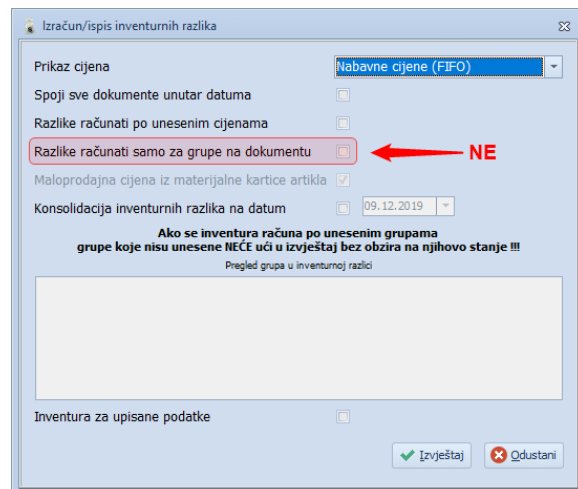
Izračun/ispis inventurnih razlika

Prikaz cijena
Nabavne cijene (FIFO)

Spoji sve dokumente unutar datuma

Razlike računati po unesenim cijenama

Razlike računati samo za grupe na dokumentu
NE

Maloprodajna cijena iz materijalne kartice artikla

Konsolidacija inventurnih razlika na datum
09.12.2019

Ako se inventura računa po unesenim grupama
grupe koje nisu unesene NEĆE ući u izvještaj bez obzira na njihovo stanje !!!

Pregled grupa u inventurnoj razlici

Inventura za upisane podatke

Izvještaj
Odustani